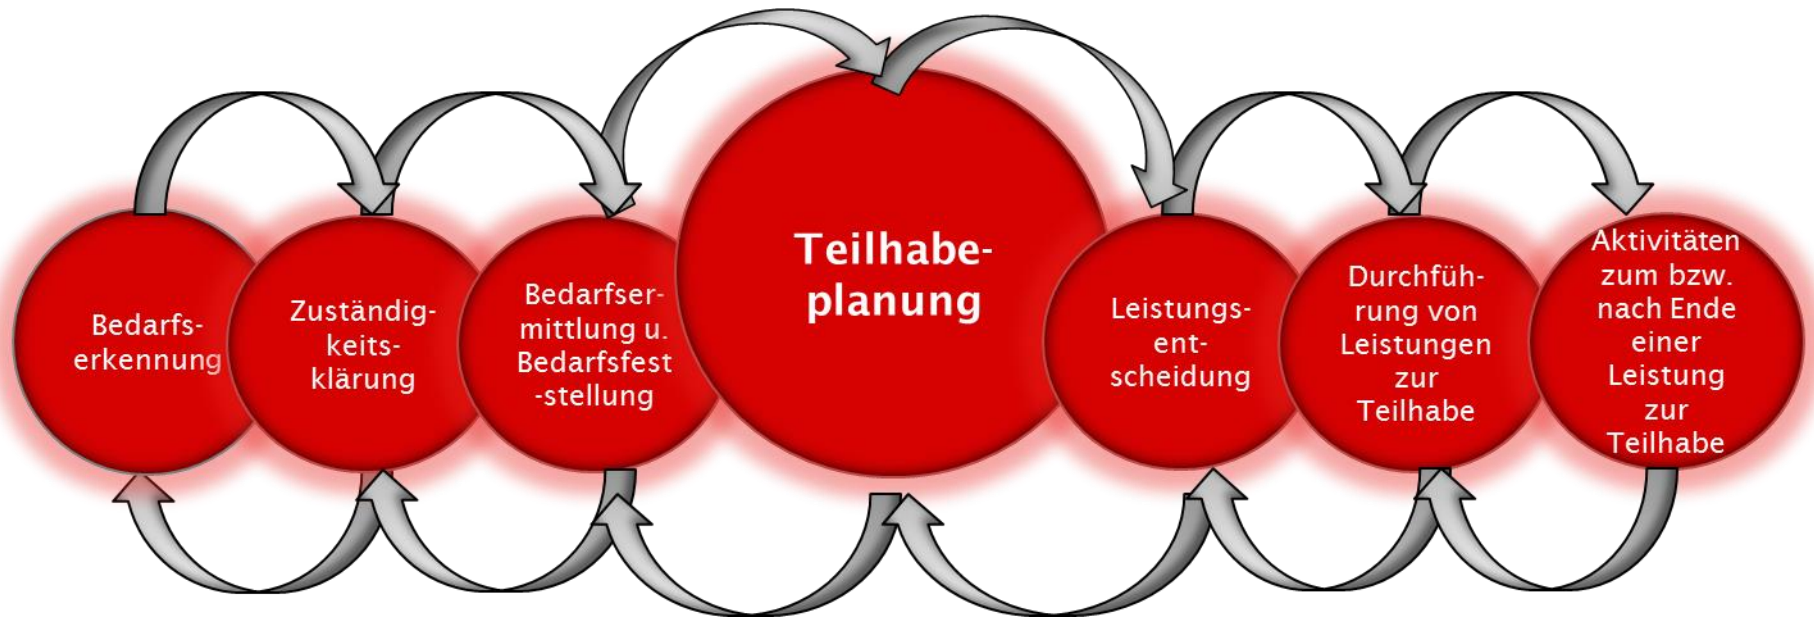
Bedarfserkennung

Zuständigkeitsklärung

Bedarfsermittlung u. Bedarfsfest-stellung

Teilhabeplanung

Leistungsentscheidung

Durchführung von Leistungen zur Teilhabe

Aktivitäten zum bzw. nach Ende einer Leistung zur Teilhabe